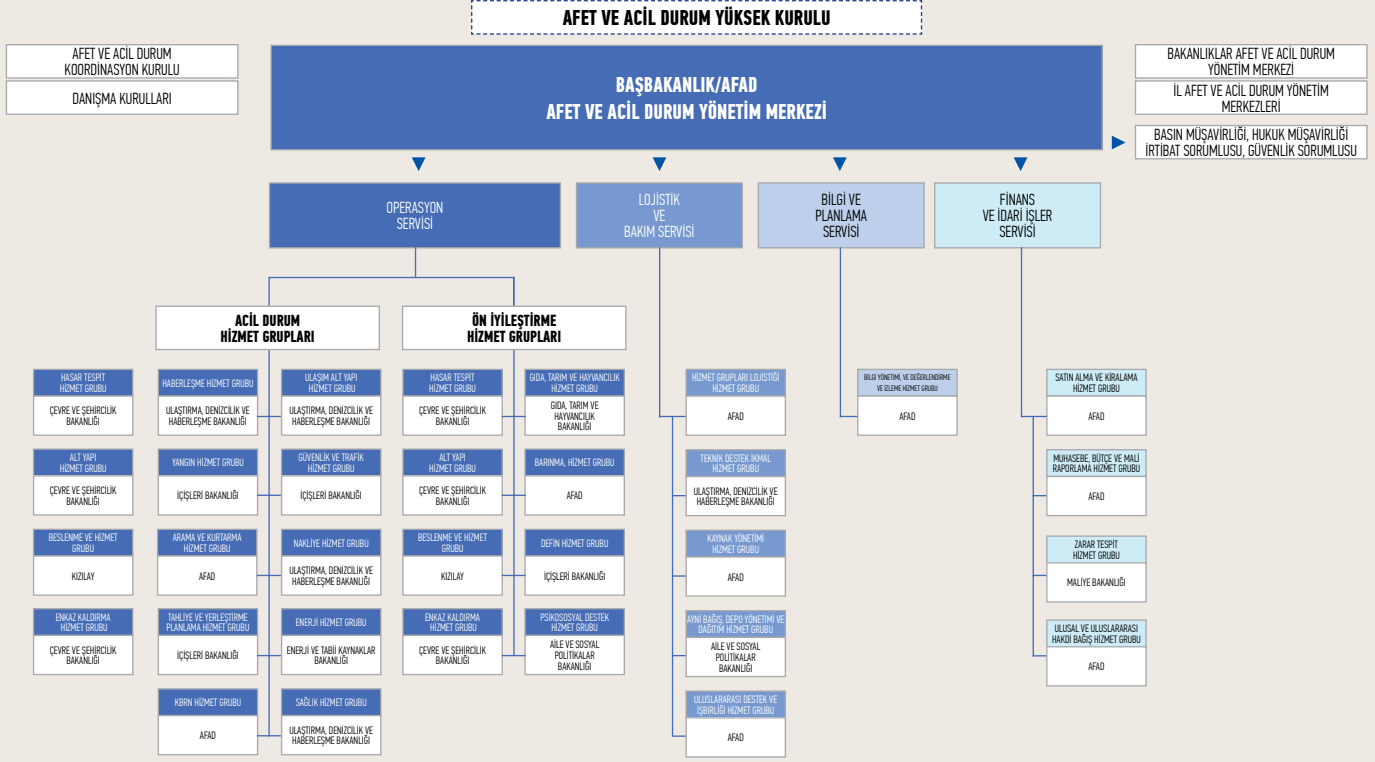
AFET VE ACİL DURUM YÜKSEK KURULU

AFET VE ACİL DURUM KOORDİNASYON KURULU

DANIŞMA KURULLARI

BAŞBAKANLIK/AFAD
AFET VE ACİL DURUM YÖNETİM MERKEZİ

BAKANLIKLAR AFET VE ACİL DURUM YÖNETİM MERKEZİ

İL AFET VE ACİL DURUM YÖNETİM MERKEZLERİ

BASIN MÜŞAVİRLİĞİ, HUKUK MÜŞAVİRLİĞİ İRTİBAT SORUMLUSU, GÜVENLİK SORUMLUSU

OPERASYON SERVİSİ

LOJİSTİK VE BAKIM SERVİSİ

BİLGİ VE PLANLAMA SERVİSİ

FİNANS VE İDARİ İŞLER SERVİSİ

ACİL DURUM HİZMET GRUPLARI

ÖN İYİLEŞTİRME HİZMET GRUPLARI

HASAR TESPİT HİZMET GRUBU
ÇEVRE VE ŞEHİRCİLİK BAKANLIĞI

ALT YAPI HİZMET GRUBU
ÇEVRE VE ŞEHİRCİLİK BAKANLIĞI

BESLENME VE HİZMET GRUBU
KIZILAY

ENKAZ KALDIRMA HİZMET GRUBU
ÇEVRE VE ŞEHİRCİLİK BAKANLIĞI

HABERLEŞME HİZMET GRUBU
ULAŞTIRMA, DENİZCİLİK VE HABERLEŞME BAKANLIĞI

YANGIN HİZMET GRUBU
İÇİŞLERİ BAKANLIĞI

ARAMA VE KURTARMA HİZMET GRUBU
AFAD

TAHLİYE VE YERLEŞTİRME PLANLAMA HİZMET GRUBU
İÇİŞLERİ BAKANLIĞI

KBRN HİZMET GRUBU
AFAD

ULAŞIM ALT YAPI HİZMET GRUBU
ULAŞTIRMA, DENİZCİLİK VE HABERLEŞME BAKANLIĞI

GÜVENLİK VE TRAFİK HİZMET GRUBU
İÇİŞLERİ BAKANLIĞI

NAKLİYE HİZMET GRUBU
ULAŞTIRMA, DENİZCİLİK VE HABERLEŞME BAKANLIĞI

ENERJİ HİZMET GRUBU
ENERJİ VE TABİİ KAYNAKLAR BAKANLIĞI

SAĞLIK HİZMET GRUBU
ULAŞTIRMA, DENİZCİLİK VE HABERLEŞME BAKANLIĞI

HASAR TESPİT HİZMET GRUBU
ÇEVRE VE ŞEHİRCİLİK BAKANLIĞI

ALT YAPI HİZMET GRUBU
ÇEVRE VE ŞEHİRCİLİK BAKANLIĞI

BESLENME VE HİZMET GRUBU
KIZILAY

ENKAZ KALDIRMA HİZMET GRUBU
ÇEVRE VE ŞEHİRCİLİK BAKANLIĞI

GIDA, TARIM VE HAYVANCILIK HİZMET GRUBU
GIDA, TARIM VE HAYVANCILIK BAKANLIĞI

BARINMA, HİZMET GRUBU
AFAD

DEFİN HİZMET GRUBU
İÇİŞLERİ BAKANLIĞI

PSİKOSOSYAL DESTEK HİZMET GRUBU
AİLE VE SOSYAL POLİTİKALAR BAKANLIĞI

HİZMET GRUPLARI LOJİSTİĞİ HİZMET GRUBU
AFAD

TEKNİK DESTEK İKMAL HİZMET GRUBU
ULAŞTIRMA, DENİZCİLİK VE HABERLEŞME BAKANLIĞI

KAYNAK YÖNETİMİ HİZMET GRUBU
AFAD

AYNİ BAĞIŞ, DEPO YÖNETİMİ VE DAĞITIM HİZMET GRUBU
AİLE VE SOSYAL POLİTİKALAR BAKANLIĞI

ULUSLARARASI DESTEK VE İŞBİRLİĞİ HİZMET GRUBU
AFAD

BİLGİ YÖNETİMİ, VE DEĞERLENDİRME VE İZLEME HİZMET GRUBU
AFAD

SATIN ALMA VE KİRALAMA HİZMET GRUBU
AFAD

MUHASEBE, BÜTÇE VE MALİ RAPORLAMA HİZMET GRUBU
AFAD

ZARAR TESPİT HİZMET GRUBU
MALİYE BAKANLIĞI

ULUSAL VE ULUSLARARASI HAKDİ BAĞIŞ HİZMET GRUBU
AFAD